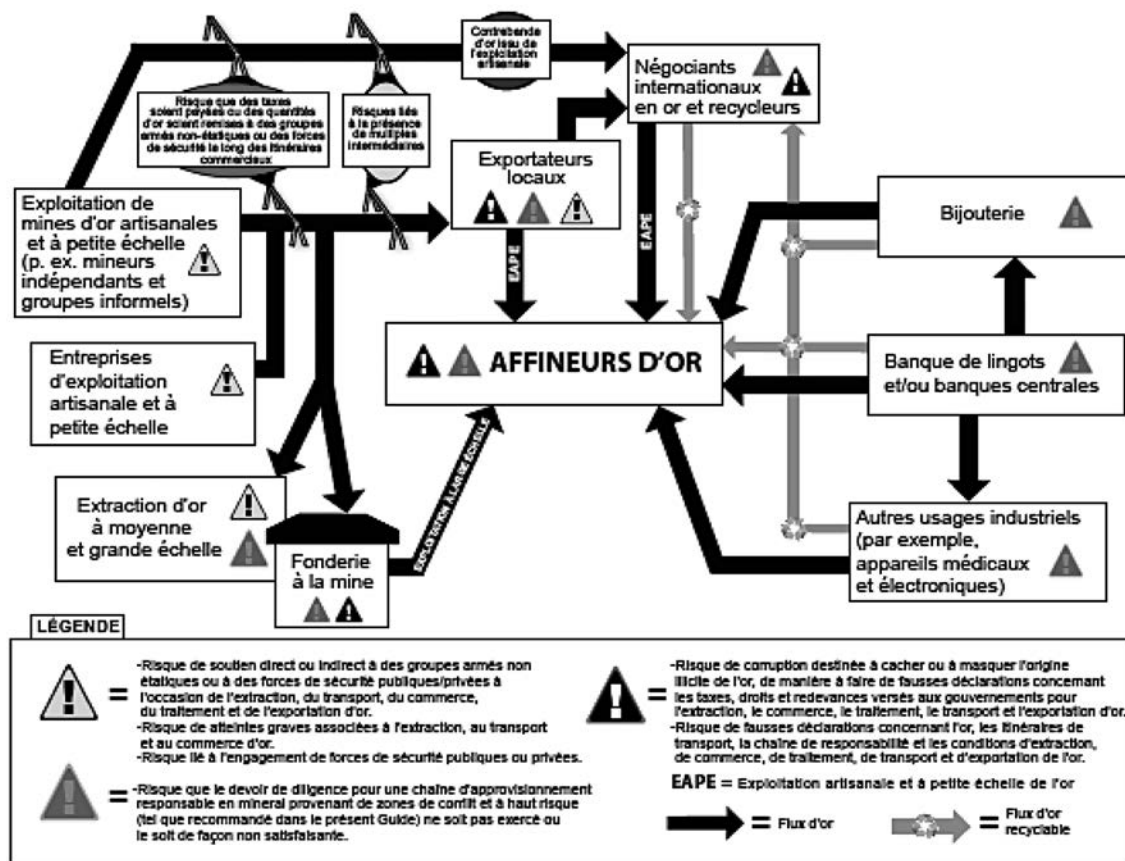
Contrebande d'or issu de l'exploitation artisanale

Négociants internationaux en or et recycleurs

Risque que des taxes soient payées ou des quantités d'or soient remises à des groupes armés non-étatiques ou des forces de sécurité le long des itinéraires commerciaux

Risques liés à la présence de multiples intermédiaires

Exportateurs locaux

Exploitation de mines d'or artisanales et à petite échelle (p. ex. mineurs indépendants et groupes informels)

EAPE

EAPE

Bijouterie

AFFINEURS D'OR

Entreprises d'exploitation artisanale et à petite échelle

Banque de lingots et/ou banques centrales

Extraction d'or à moyenne et grande échelle

Fonderie à la mine

EXPLOITATION À LARGE ÉCHELLE

Autres usages industriels (par exemple, appareils médicaux et électroniques)

LÉGENDE

= -Risque de soutien direct ou indirect à des groupes armés non étatiques ou à des forces de sécurité publiques/privées à l'occasion de l'extraction, du transport, du commerce, du traitement et de l'exportation d'or.
-Risque de atteintes graves associées à l'extraction, au transport et au commerce d'or.
-Risque lié à l'engagement de forces de sécurité publiques ou privées.

= -Risque que le devoir de diligence pour une chaîne d'approvisionnement responsable en minerai provenant de zones de conflit et à haut risque (tel que recommandé dans le présent Guide) ne soit pas exercé ou le soit de façon non satisfaisante.

= -Risque de corruption destinée à cacher ou à masquer l'origine illicite de l'or, de manière à faire de fausses déclarations concernant les taxes, droits et redevances versés aux gouvernements pour l'extraction, le commerce, le traitement, le transport et l'exportation d'or.
-Risque de fausses déclarations concernant l'or, les itinéraires de transport, la chaîne de responsabilité et les conditions d'extraction, de commerce, de traitement, de transport et d'exportation de l'or.

EAPE = Exploitation artisanale et à petite échelle de l'or

= Flux d'or

= Flux d'or recyclable